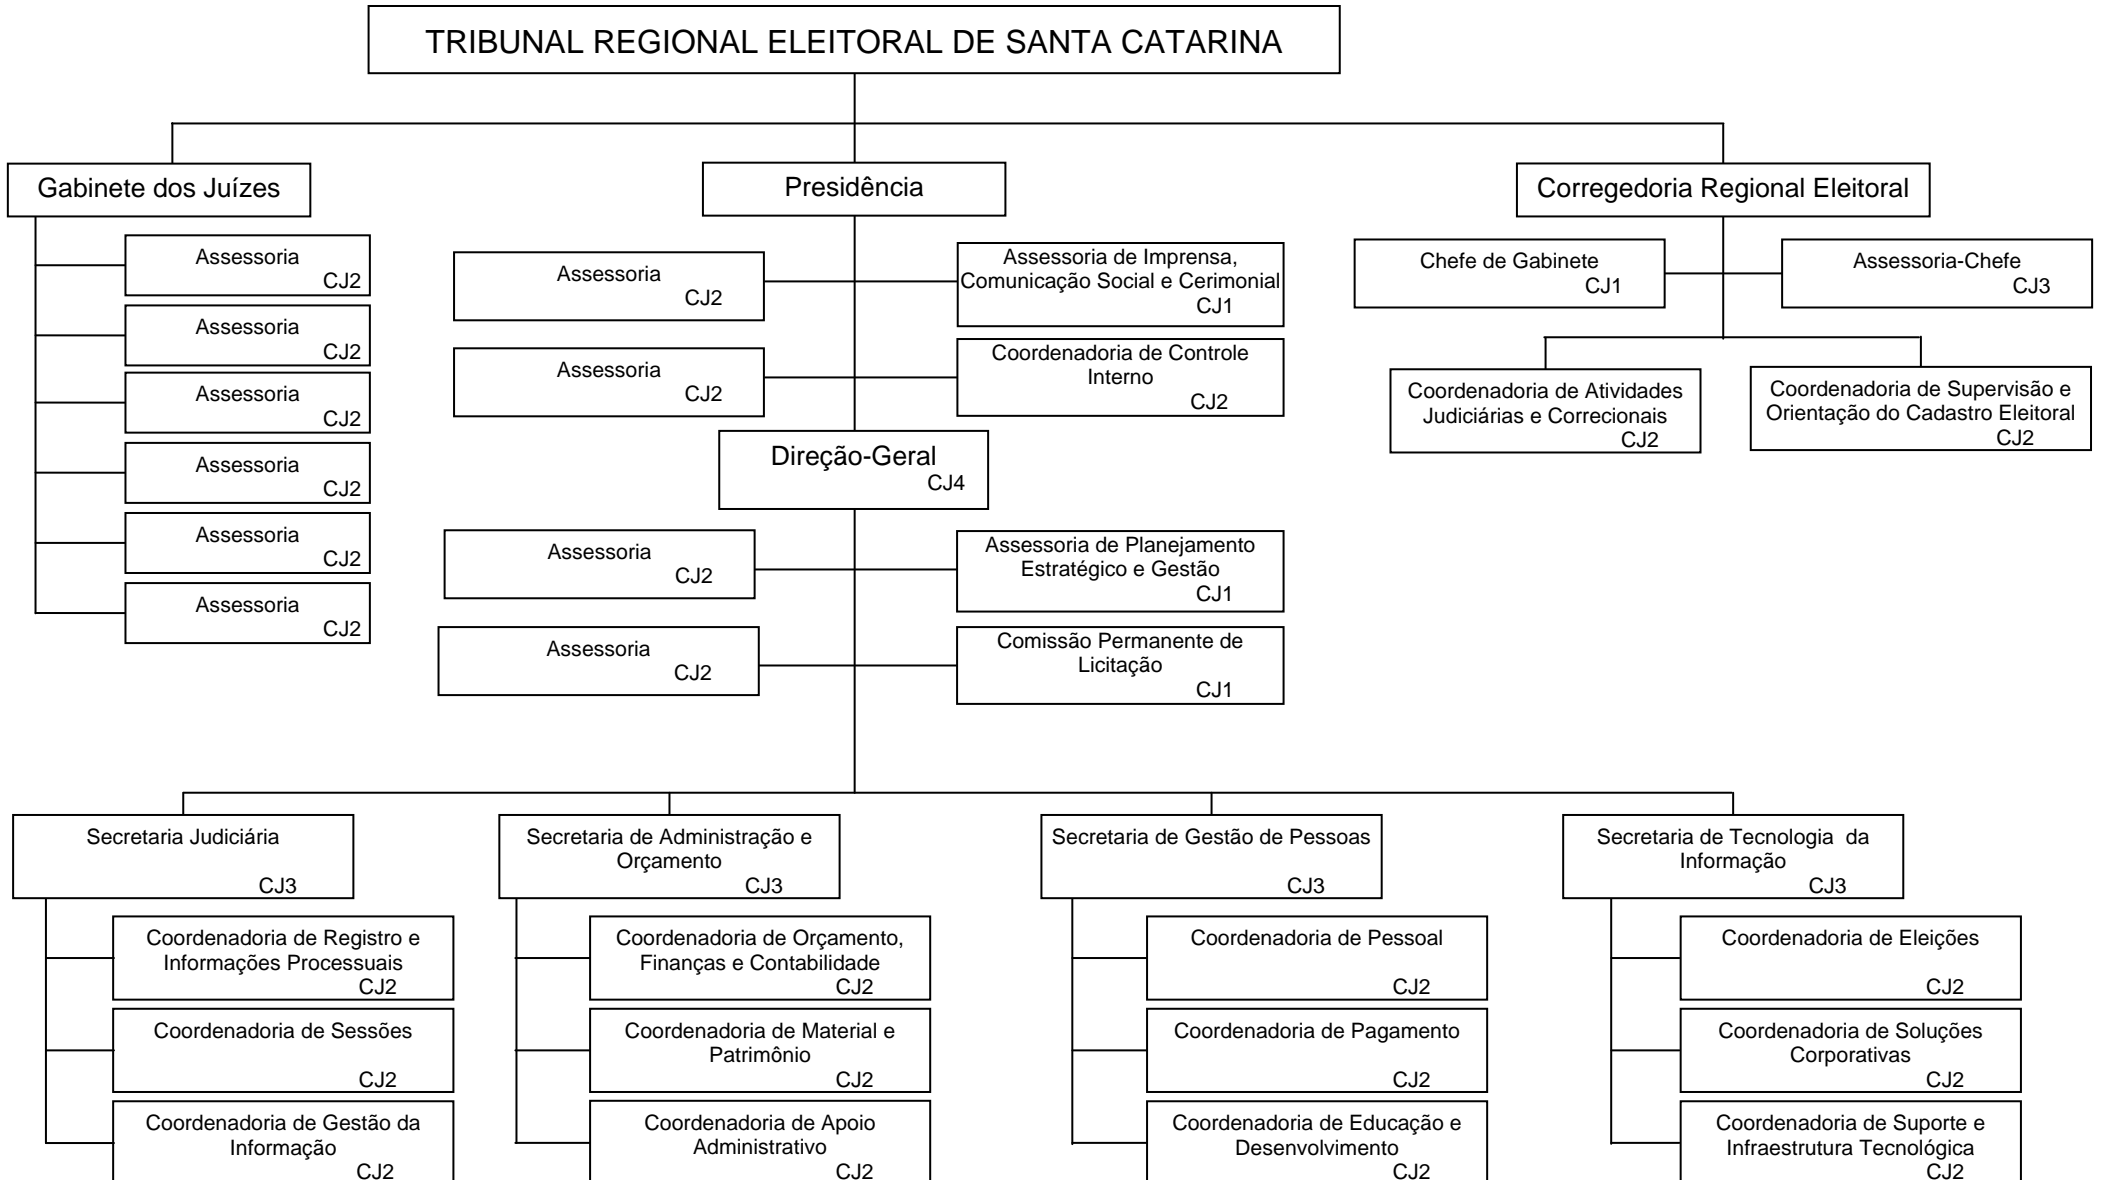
TRIBUNAL REGIONAL ELEITORAL DE SANTA CATARINA

Gabinete dos Juízes

Assessoria CJ2

Assessoria CJ2

Assessoria CJ2

Assessoria CJ2

Assessoria CJ2

Assessoria CJ2

Presidência

Assessoria CJ2

Assessoria de Imprensa, Comunicação Social e Cerimonial CJ1

Assessoria CJ2

Coordenadoria de Controle Interno CJ2

Direção-Geral CJ4

Assessoria CJ2

Assessoria de Planejamento Estratégico e Gestão CJ1

Assessoria CJ2

Comissão Permanente de Licitação CJ1

Corregedoria Regional Eleitoral

Chefe de Gabinete CJ1

Assessoria-Chefe CJ3

Coordenadoria de Atividades Judiciárias e Correcionais CJ2

Coordenadoria de Supervisão e Orientação do Cadastro Eleitoral CJ2

Secretaria Judiciária CJ3

Coordenadoria de Registro e Informações Processuais CJ2

Coordenadoria de Sessões CJ2

Coordenadoria de Gestão da Informação CJ2

Secretaria de Administração e Orçamento CJ3

Coordenadoria de Orçamento, Finanças e Contabilidade CJ2

Coordenadoria de Material e Patrimônio CJ2

Coordenadoria de Apoio Administrativo CJ2

Secretaria de Gestão de Pessoas CJ3

Coordenadoria de Pessoal CJ2

Coordenadoria de Pagamento CJ2

Coordenadoria de Educação e Desenvolvimento CJ2

Secretaria de Tecnologia da Informação CJ3

Coordenadoria de Eleições CJ2

Coordenadoria de Soluções Corporativas CJ2

Coordenadoria de Suporte e Infraestrutura Tecnológica CJ2